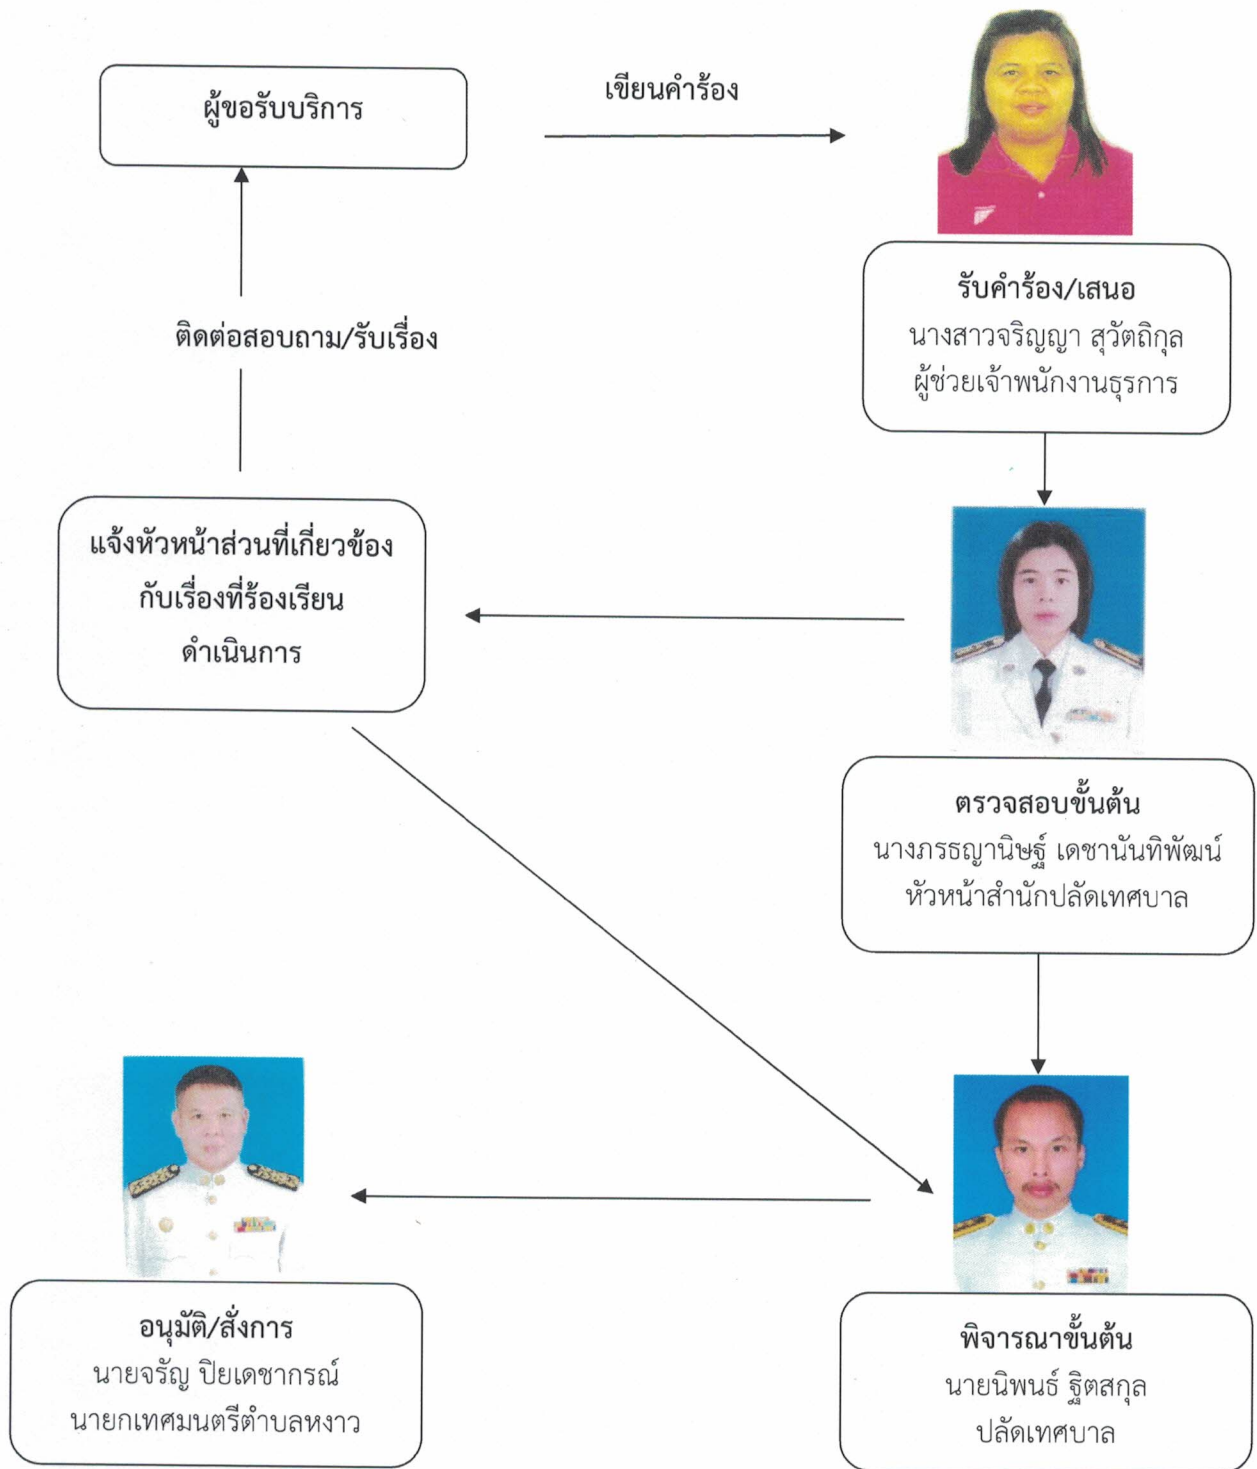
ผู้ขอรับบริการ

เขียนคำร้อง

รับคำร้อง/เสนอ
นางสาวจริญญา สุวัตถิกุล
ผู้ช่วยเจ้าพนักงานธุรการ

ติดต่อสอบถาม/รับเรื่อง

แจ้งหัวหน้าส่วนที่เกี่ยวข้อง
กับเรื่องที่ร้องเรียน
ดำเนินการ

ตรวจสอบขั้นต้น
นางภรธญานิษฐ์ เดชานันทิพัฒน์
หัวหน้าสำนักปลัดเทศบาล

อนุมัติ/สั่งการ
นายจรัญ ปิยเดชากรณ์
นายกเทศมนตรีตำบลหงาว

พิจารณาขั้นต้น
นายนิพนธ์ ฐิตสกุล
ปลัดเทศบาล